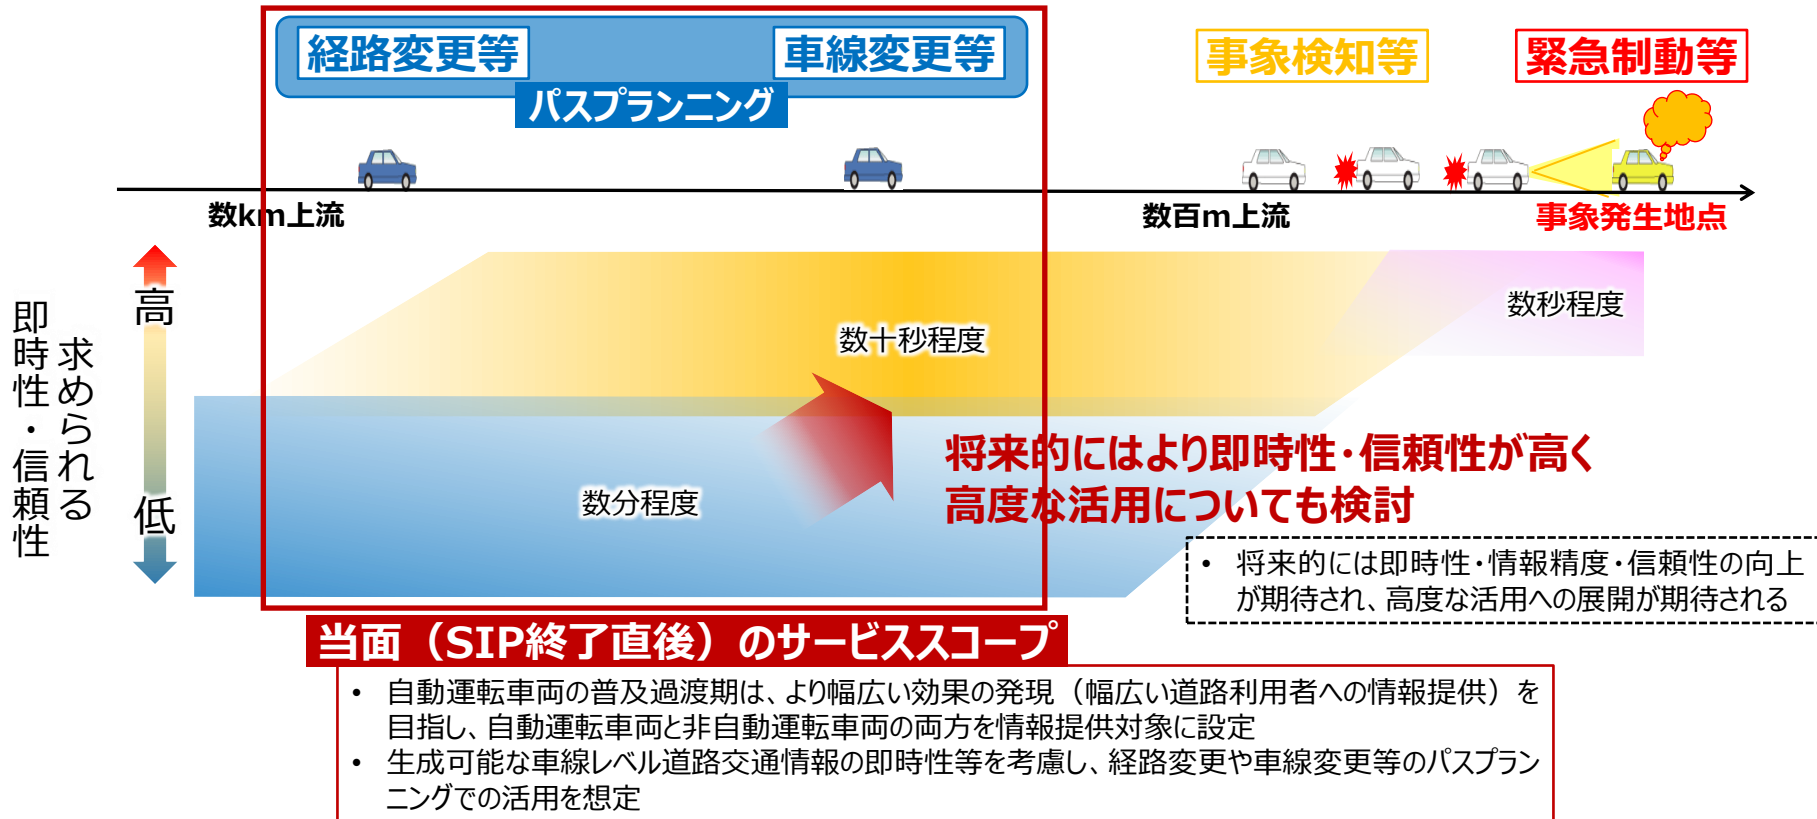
経路変更等

車線変更等

パスプランニング

事象検知等

緊急制動等

数km上流

数百m上流

事象発生地点

即時性・信頼性
求められる

高

低

数十秒程度

数秒程度

数分程度

将来的にはより即時性・信頼性が高く
高度な活用についても検討

• 将来的には即時性・情報精度・信頼性の向上が期待され、高度な活用への展開が期待される

当面（SIP終了直後）のサービススコープ

• 自動運転車両の普及過渡期は、より幅広い効果の発現（幅広い道路利用者への情報提供）を目指し、自動運転車両と非自動運転車両の両方を情報提供対象に設定
• 生成可能な車線レベル道路交通情報の即時性等を考慮し、経路変更や車線変更等のパスプランニングでの活用を想定